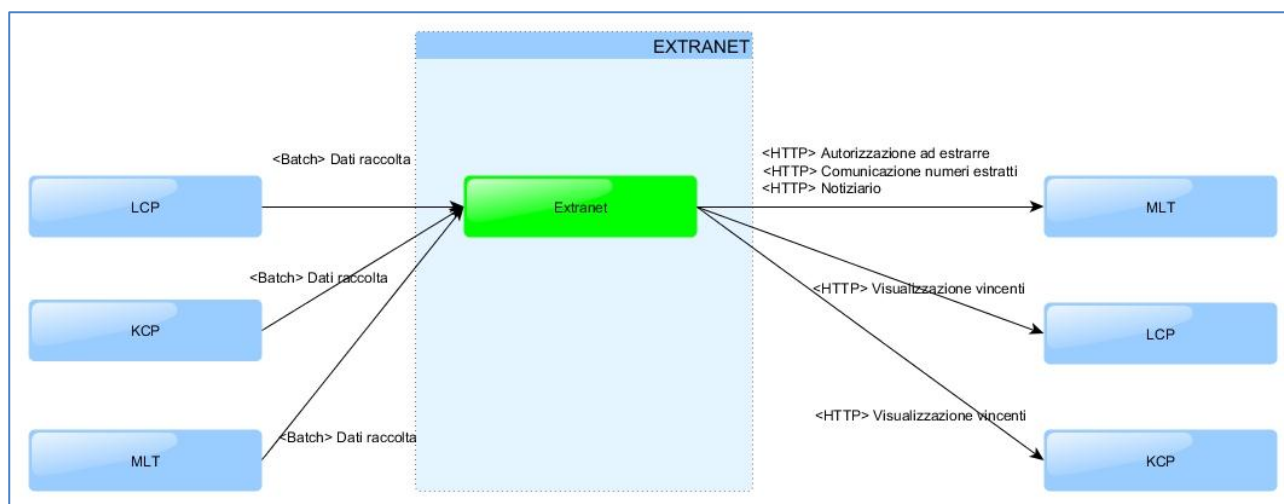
EXTRANET

<Batch> Dati raccolta

LCP

<Batch> Dati raccolta

KCP

<Batch> Dati raccolta

MLT

Extranet

<HTTP> Autorizzazione ad estrarre
<HTTP> Comunicazione numeri estratti
<HTTP> Notiziario

MLT

<HTTP> Visualizzazione vincenti

LCP

<HTTP> Visualizzazione vincenti

KCP